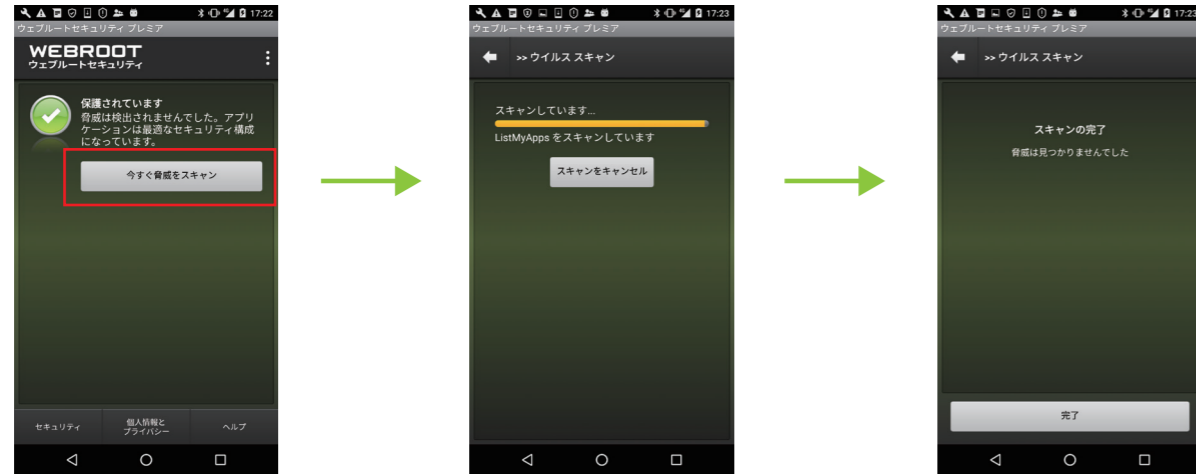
17:22
ウェブルートセキュリティ プレミア

WEBROOT
ウェブルートセキュリティ

保護されています
脅威は検出されませんでした。アプリケーションは最適なセキュリティ構成になっています。

今すぐ脅威をスキャン

セキュリティ
個人情報とプライバシー
ヘルプ

17:23
ウェブルートセキュリティ プレミア

>> ウイルス スキャン

スキャンしています...
ListMyApps をスキャンしています

スキャンをキャンセル

17:23
ウェブルートセキュリティ プレミア

>> ウイルス スキャン

スキャンの完了
脅威は見つかりませんでした

完了